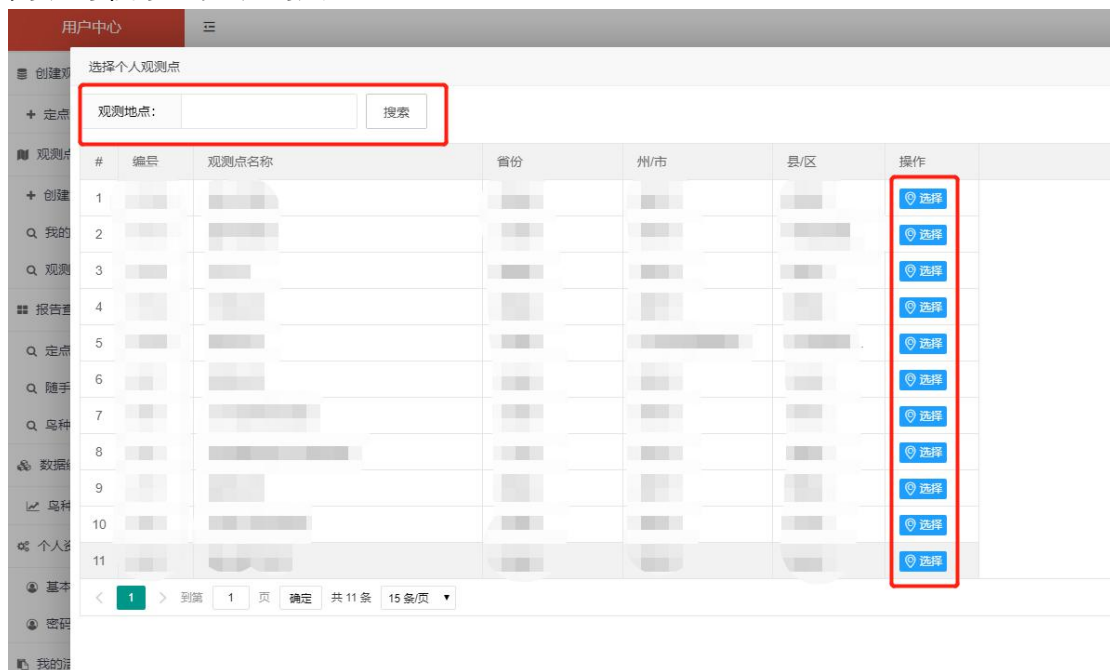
用户中心

创建观
+ 定点
观测点
+ 创建
我的
观测
报告查
定点
随手
鸟种
数据
鸟种
个人
基本
密码
我的

选择个人观测点

观测地点: 搜索

| # | 编号 | 观测点名称 | 省份 | 州/市 | 县/区 | 操作 |
|---|---|---|---|---|---|---|
| 1 | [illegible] | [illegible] | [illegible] | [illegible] | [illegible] | 选择 |
| 2 | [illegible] | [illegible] | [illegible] | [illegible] | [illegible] | 选择 |
| 3 | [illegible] | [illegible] | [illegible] | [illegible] | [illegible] | 选择 |
| 4 | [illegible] | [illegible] | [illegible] | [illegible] | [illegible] | 选择 |
| 5 | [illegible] | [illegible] | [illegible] | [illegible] | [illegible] | 选择 |
| 6 | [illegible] | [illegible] | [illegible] | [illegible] | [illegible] | 选择 |
| 7 | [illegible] | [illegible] | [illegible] | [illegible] | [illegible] | 选择 |
| 8 | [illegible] | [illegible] | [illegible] | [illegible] | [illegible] | 选择 |
| 9 | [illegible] | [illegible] | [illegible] | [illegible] | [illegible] | 选择 |
| 10 | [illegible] | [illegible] | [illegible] | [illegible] | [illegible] | 选择 |
| 11 | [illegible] | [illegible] | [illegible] | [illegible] | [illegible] | 选择 |

< 1 > 到第 1 页 确定 共 11 条 15 条/页